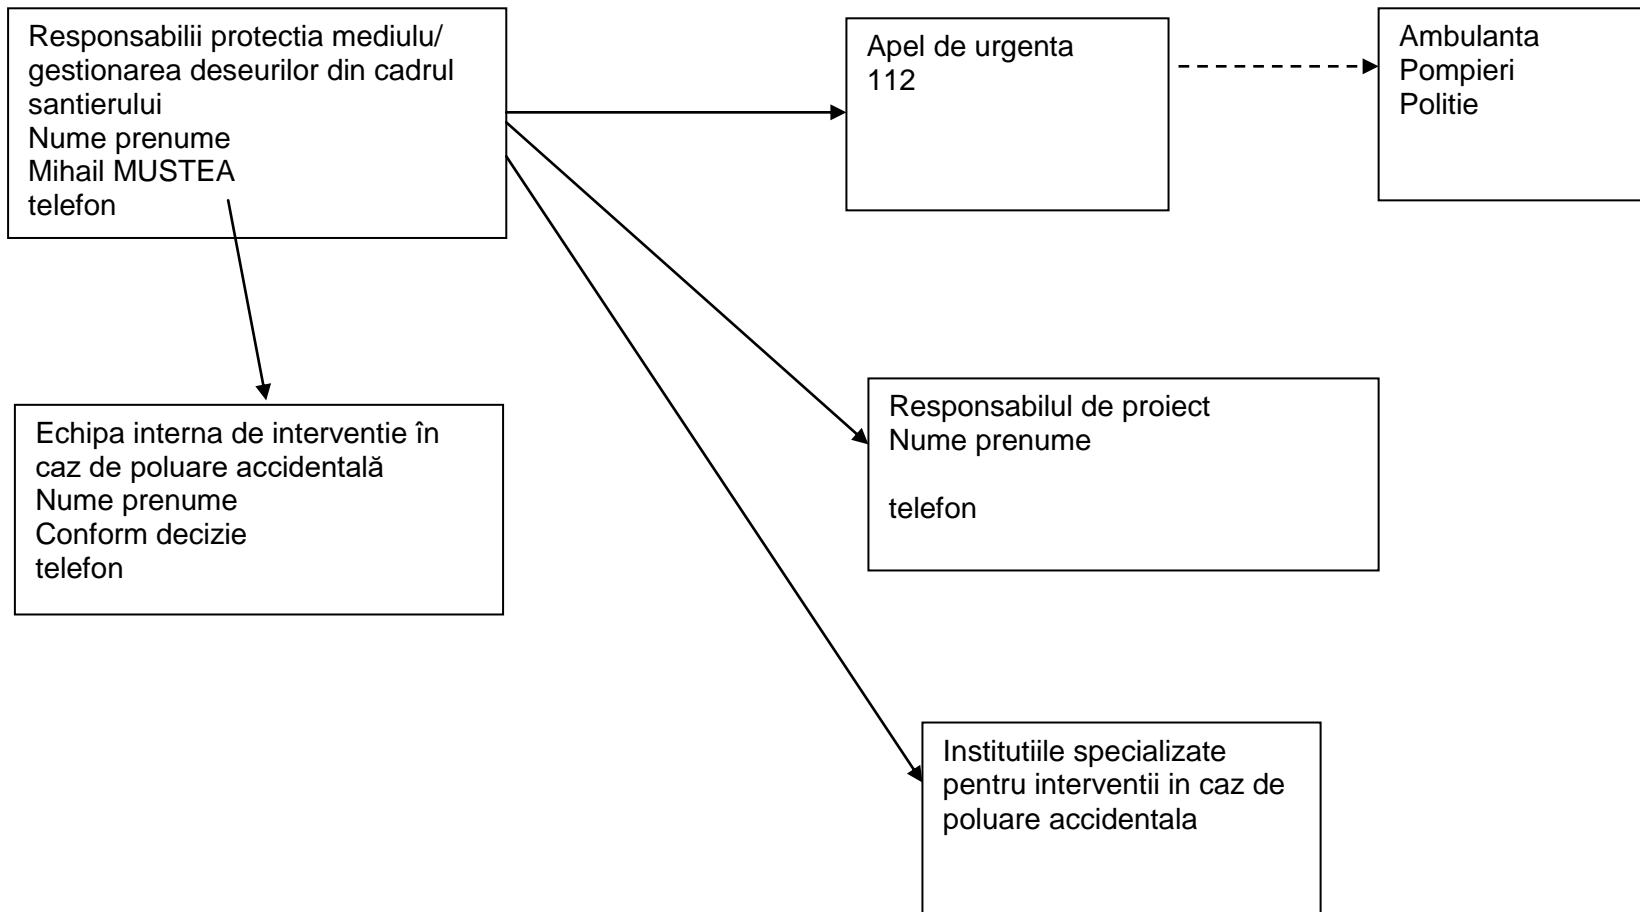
Responsabilii protectia mediulu/ gestionarea deseurilor din cadrul santierului
Nume prenume
Mihail MUSTEA
telefon

Apel de urgenta
112

Ambulanta
Pompieri
Politie

Echipa interna de interventie în caz de poluare accidentală
Nume prenume
Conform decizie
telefon

Responsabilul de proiect
Nume prenume

telefon

Institutiile specializate pentru interventii in caz de poluare accidentala